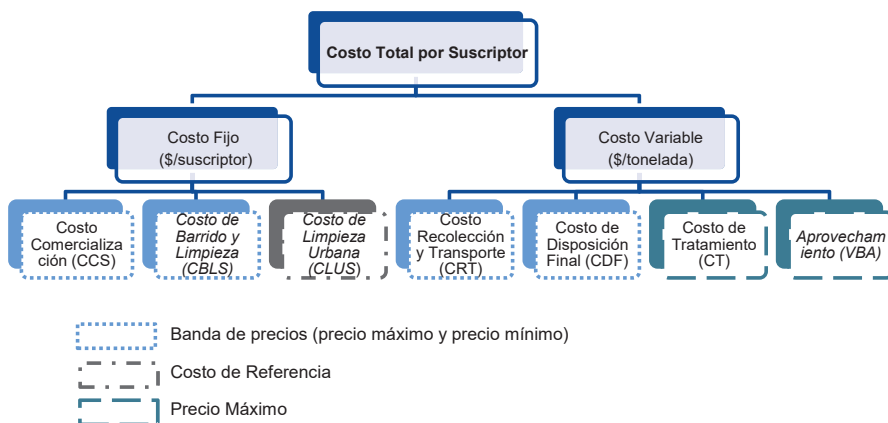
Costo Total por Suscriptor

Costo Fijo ($/suscriptor)

Costo Variable ($/tonelada)

Costo Comercialización (CCS)

Costo de Barrido y Limpieza (CBLS)

Costo de Limpieza Urbana (CLUS)

Costo Recolección y Transporte (CRT)

Costo de Disposición Final (CDF)

Costo de Tratamiento (CT)

Aprovechamiento (VBA)

Banda de precios (precio máximo y precio mínimo)

Costo de Referencia

Precio Máximo